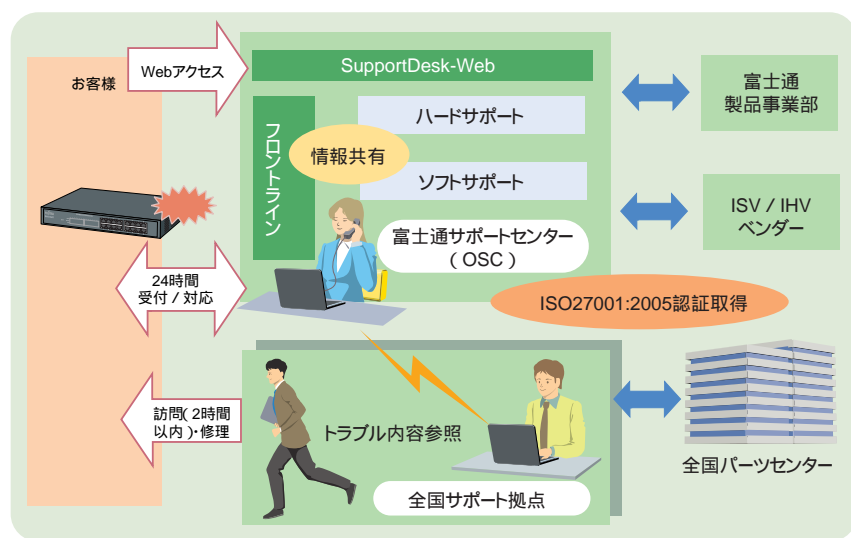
お客様

Webアクセス

SupportDesk-Web

フロントライン

情報共有

ハードサポート

ソフトサポート

富士通サポートセンター
（OSC）

富士通
製品事業部

ISV / IHV
ベンダー

24時間
受付 / 対応

ISO27001:2005認証取得

訪問（2時間以内）・修理

トラブル内容参照

全国サポート拠点

全国パーツセンター